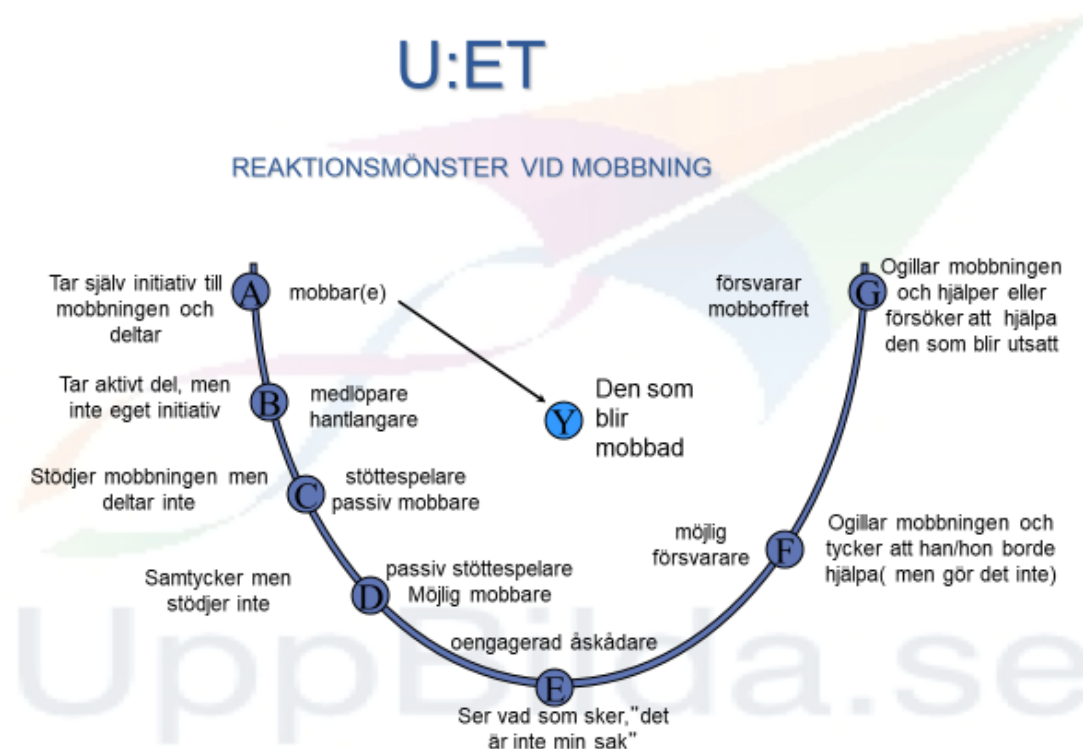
U:ET

REAKTIONSMÖNSTER VID MOBBNING

Tar själv initiativ till mobbningen och deltar

A

mobbar(e)

försvarar mobboffret

G

Ogillar mobbningen och hjälper eller försöker att hjälpa den som blir utsatt

Tar aktivt del, men inte eget initiativ

B

medlöpare hantlangare

Y

Den som blir mobbad

Stödjer mobbningen men deltar inte

C

stöttespelare passiv mobbare

möjlig försvarare

F

Ogillar mobbningen och tycker att han/hon borde hjälpa( men gör det inte)

Samtycker men stödjer inte

D

passiv stöttespelare Möjlig mobbare

oengagerad åskådare

E

Ser vad som sker,"det är inte min sak"

UppBilda.se